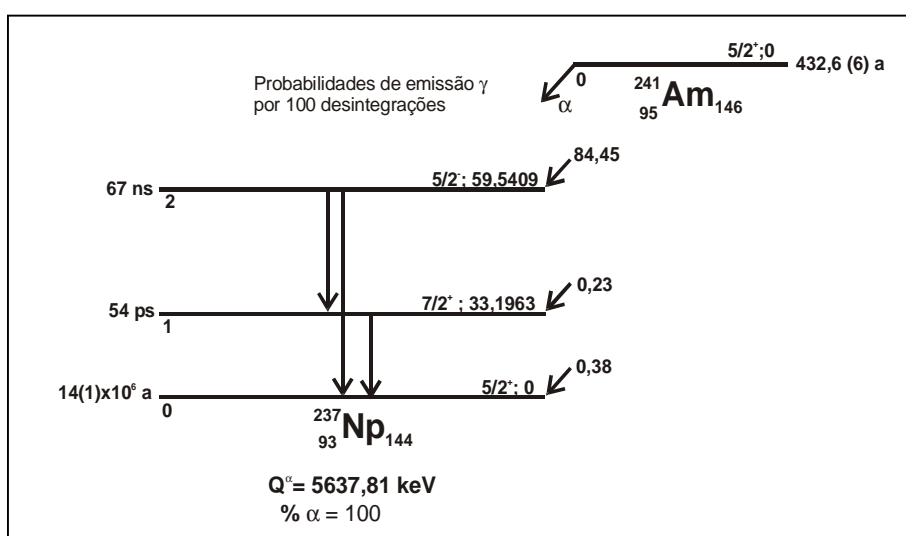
Probabilidades de emissão $\gamma$ por 100 desintegrações

$5/2^{+};0$

432,6 (6) a

0

$\alpha$

$^{241}_{95}\mathrm{Am}_{146}$

84,45

67 ns

2

$5/2^{-}$; 59,5409

0,23

54 ps

1

$7/2^{+}$ ; 33,1963

0,38

$14(1)\mathrm{x}10^{6}$ a

0

$5/2^{+}$; 0

$^{237}_{93}\mathrm{Np}_{144}$

$Q^{\alpha}$= 5637,81 keV

% $\alpha$ = 100